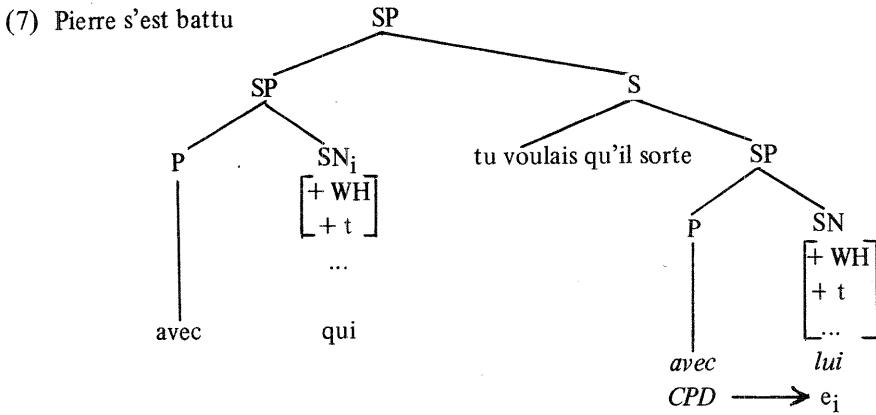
(7) Pierre s'est battu SP

SP

S

P

$SN_i$

$\begin{bmatrix} + WH \\ + t \end{bmatrix}$

...

tu voulais qu'il sorte

SP

P

SN

$\begin{bmatrix} + WH \\ + t \\ ... \end{bmatrix}$

avec

qui

*avec*

*lui*

*CPD* $\longrightarrow$ $e_i$